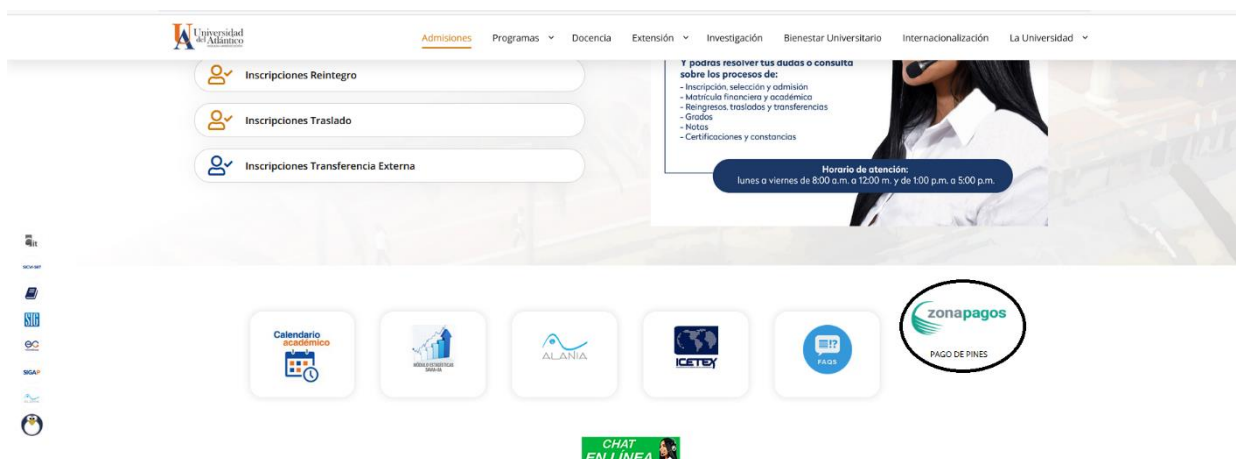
Universidad del Atlántico

Admisiones Programas Docencia Extensión Investigación Bienestar Universitario Internacionalización La Universidad

Inscripciones Reintegro

Inscripciones Traslado

Inscripciones Transferencia Externa

Y podrás resolver tus dudas o consulta sobre los procesos de:
- Inscripción, selección y admisión
- Matrícula financiera y académica
- Reingresos, traslados y transferencias
- Grados
- Notas
- Certificaciones y constancias

Horario de atención:
lunes a viernes de 8:00 a.m. a 12:00 m. y de 1:00 p.m. a 5:00 p.m.

SIG

SIGA

Calendario académico

ALANIA

ICETEX

FAQS

zonapagos

PAGO DE PINES

CHAT EN LÍNEA